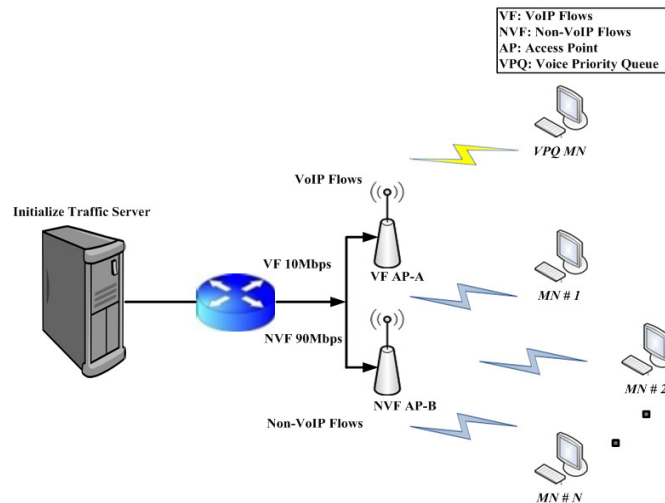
VF: VoIP Flows
NVF: Non-VoIP Flows
AP: Access Point
VPQ: Voice Priority Queue

VPQ MN

VoIP Flows

Initialize Traffic Server

VF 10Mbps

VF AP-A

MN # 1

NVF 90Mbps

MN # 2

NVF AP-B

Non-VoIP Flows

MN # N